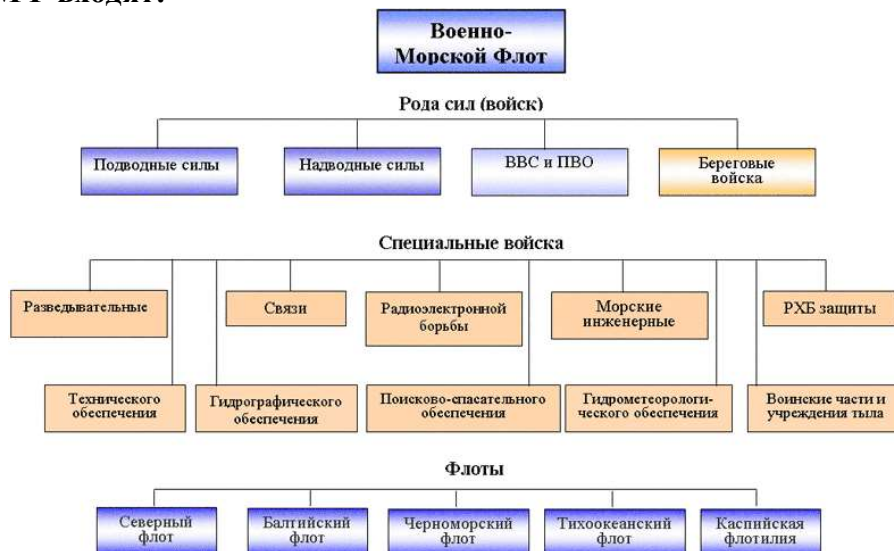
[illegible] входит:

Военно-Морской Флот

Рода сил (войск)

Подводные силы

Надводные силы

ВВС и ПВО

Береговые войска

Специальные войска

Разведывательные

Связи

Радиоэлектронной борьбы

Морские инженерные

РХБ защиты

Технического обеспечения

Гидрографического обеспечения

Поисково-спасательного обеспечения

Гидрометеорологического обеспечения

Воинские части и учреждения тыла

Флоты

Северный флот

Балтийский флот

Черноморский флот

Тихоокеанский флот

Каспийская флотилия